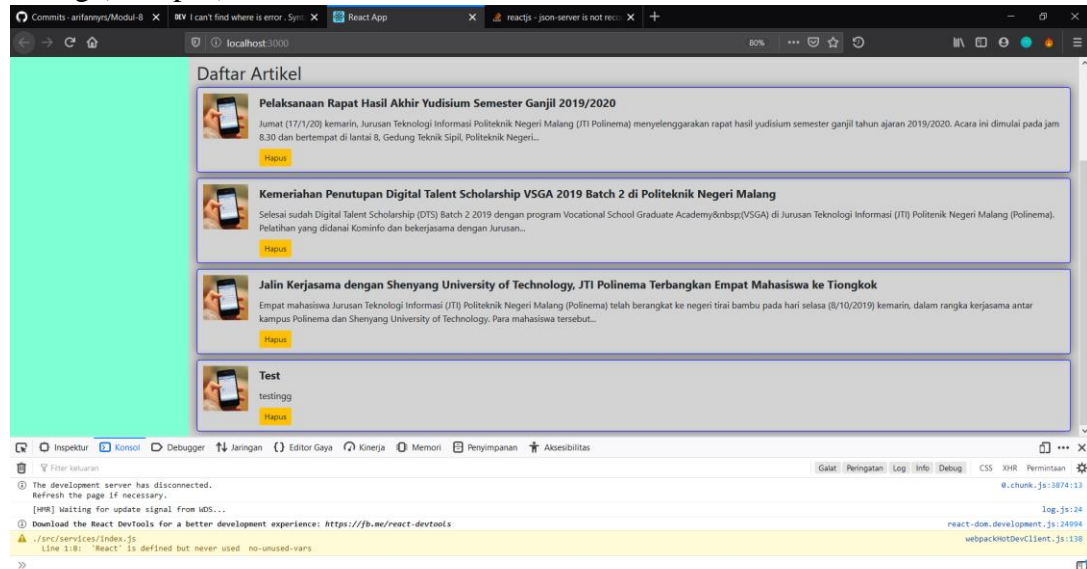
Commits · arifannyrs/Modul-8 ×
DEV I can't find where is error . Synt ×
React App ×
reactjs - json-server is not reco ×
+

localhost:3000
80%

Daftar Artikel

Pelaksanaan Rapat Hasil Akhir Yudisium Semester Ganjil 2019/2020

Jumat (17/1/20) kemarin, Jurusan Teknologi Informasi Politeknik Negeri Malang (JTI Polinema) menyelenggarakan rapat hasil yudisium semester ganjil tahun ajaran 2019/2020. Acara ini dimulai pada jam 8.30 dan bertempat di lantai 8, Gedung Teknik Sipil, Politeknik Negeri...

Hapus

Kemeriahan Penutupan Digital Talent Scholarship VSGA 2019 Batch 2 di Politeknik Negeri Malang

Selesai sudah Digital Talent Scholarship (DTS) Batch 2 2019 dengan program Vocational School Graduate Academy&nbsp;(VSGA) di Jurusan Teknologi Informasi (JTI) Politenik Negeri Malang (Polinema). Pelatihan yang didanai Kominfo dan bekerjasama dengan Jurusan...

Hapus

Jalin Kerjasama dengan Shenyang University of Technology, JTI Polinema Terbangkan Empat Mahasiswa ke Tiongkok

Empat mahasiswa Jurusan Teknologi Informasi (JTI) Politeknik Negeri Malang (Polinema) telah berangkat ke negeri tirai bambu pada hari selasa (8/10/2019) kemarin, dalam rangka kerjasama antar kampus Polinema dan Shenyang University of Technology. Para mahasiswa tersebut...

Hapus

Test

testingg

Hapus

Inspektur Konsol Debugger Jaringan Editor Gaya Kinerja Memori Penyimpanan Aksesibilitas

Filter keluaran
Galat Peringatan Log Info Debug CSS XHR Permintaan

The development server has disconnected.
Refresh the page if necessary.
0.chunk.js:3874:13

[HMR] Waiting for update signal from WDS...
log.js:24

Download the React DevTools for a better development experience: https://fb.me/react-devtools
react-dom.development.js:24994

./src/services/index.js
Line 1:8: 'React' is defined but never used no-unused-vars
webpackHotDevClient.js:138

»